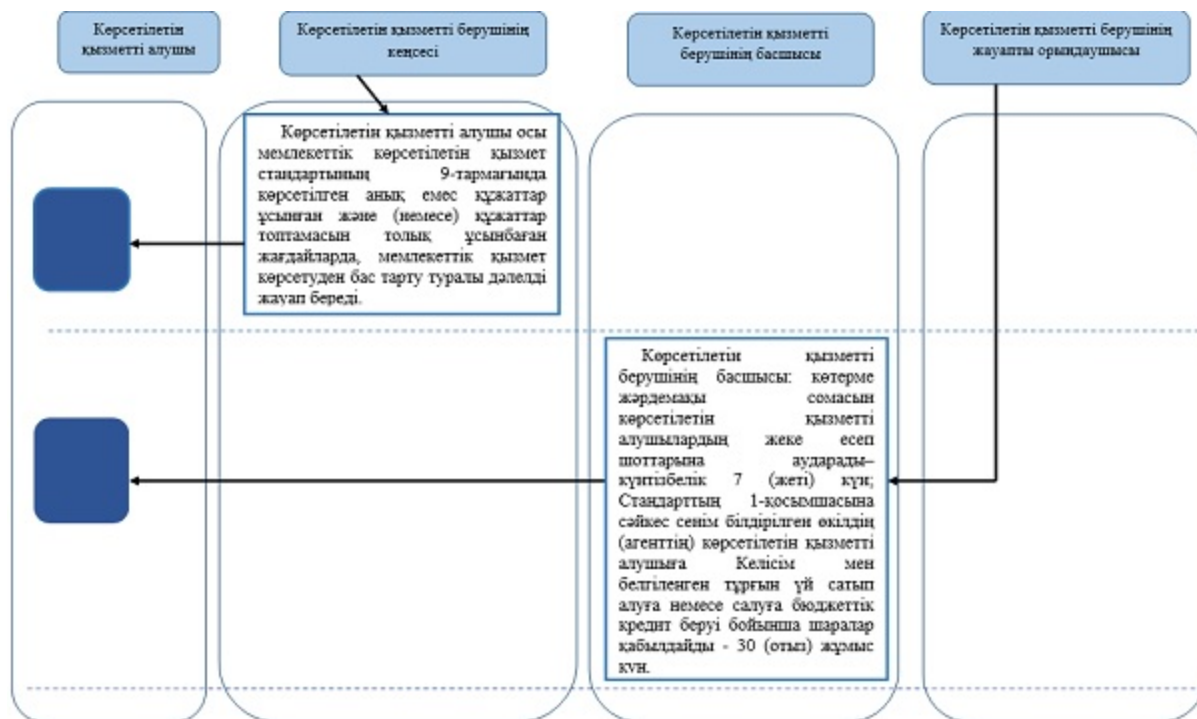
Көрсетілетін қызметті алушы

Көрсетілетін қызметті берушінің кеңсесі

Көрсетілетін қызметті берушінің басшысы

Көрсетілетін қызметті берушінің жауапты орындаушысы

Көрсетілетін қызметті алушы осы мемлекеттік көрсетілетін қызмет стандартының 9-тармағында көрсетілген анық емес құжаттар ұсынған және (немесе) құжаттар топтамасын толық ұсынбаған жағдайларда, мемлекеттік қызмет көрсетуден бас тарту туралы дәлелді жауап береді.

Көрсетілетін қызметті берушінің басшысы: көтерме жәрдемақы сомасын көрсетілетін қызметті алушылардың жеке есеп шоттарына аударады– күнтізбелік 7 (жеті) күн; Стандарттың 1-қосымшасына сәйкес сенім білдірілген өкілдің (агенттің) көрсетілетін қызметті алушыға Келісім мен белгіленген тұрғын үй сатып алуға немесе салуға бюджеттік кредит беруі бойынша шаралар қабылдайды - 30 (отыз) жұмыс күн.